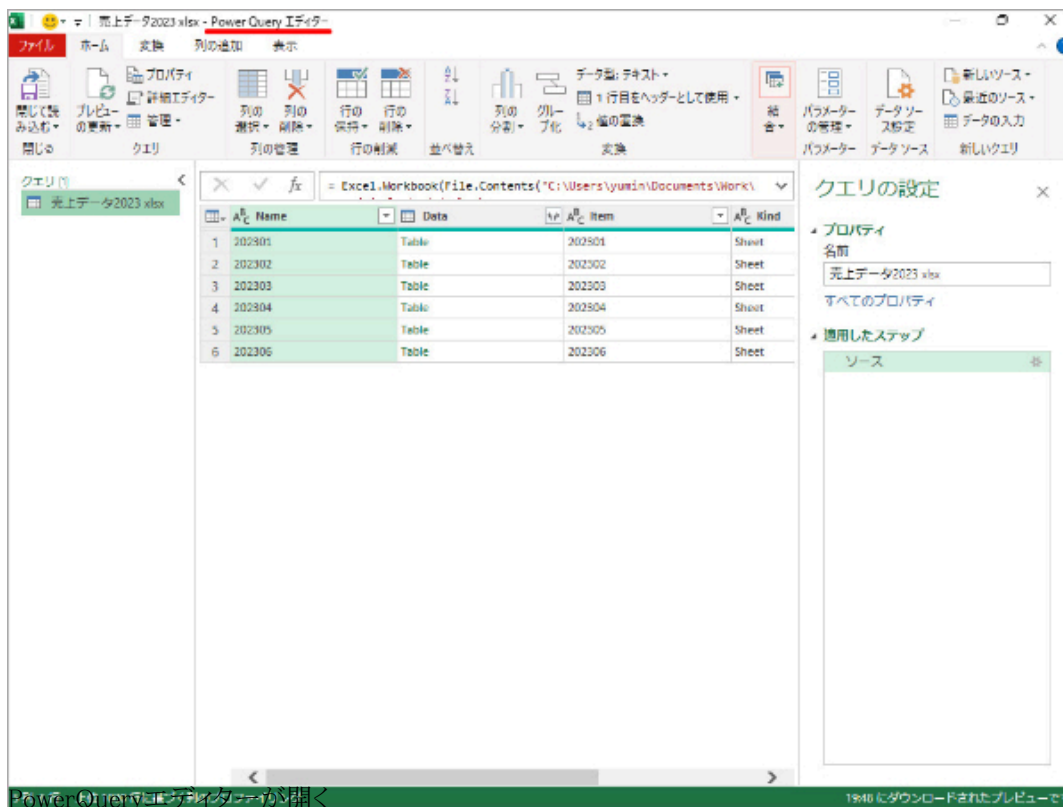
売上データ2023.xlsx - Power Query エディター

ファイル ホーム 変換 列の追加 表示

閉じて読み込む▾ 閉じる
プレビューの更新▾ プロパティ 詳細エディター 管理▾ クエリ
列の選択▾ 列の削除▾ 列の管理
行の保持▾ 行の削除▾ 行の削減
並べ替え
列の分割▾ グループ化 データ型: テキスト▾ 1 行目をヘッダーとして使用▾ 値の置換 変換
結合▾
パラメーターの管理▾ パラメーター
データ ソース設定 データ ソース
新しいソース▾ 最近のソース▾ データの入力 新しいクエリ

クエリ [1]
売上データ2023.xlsx

= Excel.Workbook(File.Contents("C:\Users\yumin\Documents\Work\

| | Name | Data | Item | Kind |
|---|---|---|---|---|
| 1 | 202301 | Table | 202301 | Sheet |
| 2 | 202302 | Table | 202302 | Sheet |
| 3 | 202303 | Table | 202303 | Sheet |
| 4 | 202304 | Table | 202304 | Sheet |
| 5 | 202305 | Table | 202305 | Sheet |
| 6 | 202306 | Table | 202306 | Sheet |

クエリの設定
プロパティ
名前
売上データ2023.xlsx
すべてのプロパティ
適用したステップ
ソース

19:40 にダウンロードされたプレビューで

PowerQueryエディターが開く